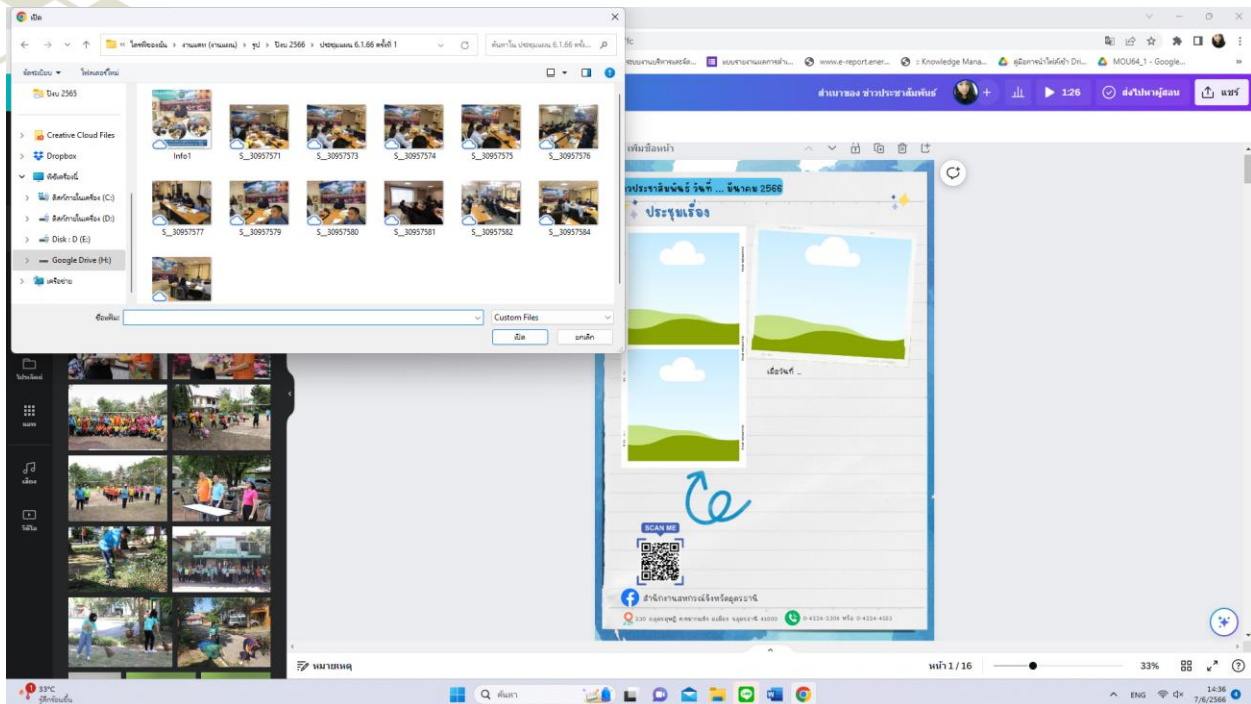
เปิด

« ไดรฟ์ของฉัน › งานแผน (งานแผน) › รูป › ปีงบ 2566 › ประชุมแผน 6.1.66 ครั้งที่ 1

ค้นหาใน ประชุมแผน 6.1.66 ครั้ง...

จัดระเบียบ ▾ โฟลเดอร์ใหม่

ปีงบ 2565

Creative Cloud Files

Dropbox

พีซีเครื่องนี้

ดิสก์ภายในเครื่อง (C:)

ดิสก์ภายในเครื่อง (D:)

Disk : D (E:)

Google Drive (H:)

เครือข่าย

Info1 S_30957571 S_30957573 S_30957574 S_30957575 S_30957576

S_30957577 S_30957579 S_30957580 S_30957581 S_30957582 S_30957584

ชื่อแฟ้ม:

Custom Files

เปิด ยกเลิก

www.e-report.ener... Knowledge Mana... คู่มือการนำไฟล์เข้า Dri... MOU64_1 - Google...

สำเนาของ ข่าวประชาสัมพันธ์

1:26

ส่งไปหาผู้สอน

แชร์

เพิ่มชื่อหน้า

ประชาสัมพันธ์ วันที่ ... ธันวาคม 2566

ประชุมเรื่อง

เมื่อวันที่ ...

SCAN ME

สำนักงานสหกรณ์จังหวัดอุดรธานี

330 ถนนอุดรดุษฎี ตำบลหมากแข้ง อำเภอเมือง จังหวัดอุดรธานี 41000 0-4224-3306 หรือ 0-4224-4103

โปรเจ็กต์

แอพ

เสียง

วิดีโอ

หมายเหตุ

หน้า 1 / 16

33%

33°C
ฝุ่นละอองสูง

ค้นหา

ENG

14:36
7/6/2566